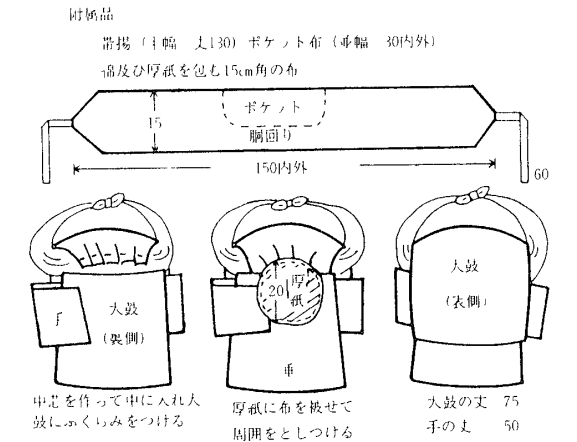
附属品

帯揚（1幅　丈130）ポケット布（半幅　30内外）

綿及び厚紙を包む15cm角の布

15

ポケット

胴回り

150内外

60

手

大鼓

（裏側）

中芯を作って中に入れ大鼓にふくらみをつける

20

厚紙

垂

厚紙に布を被せて周囲をとじつける

大鼓

（表側）

大鼓の丈　75

手の丈　50